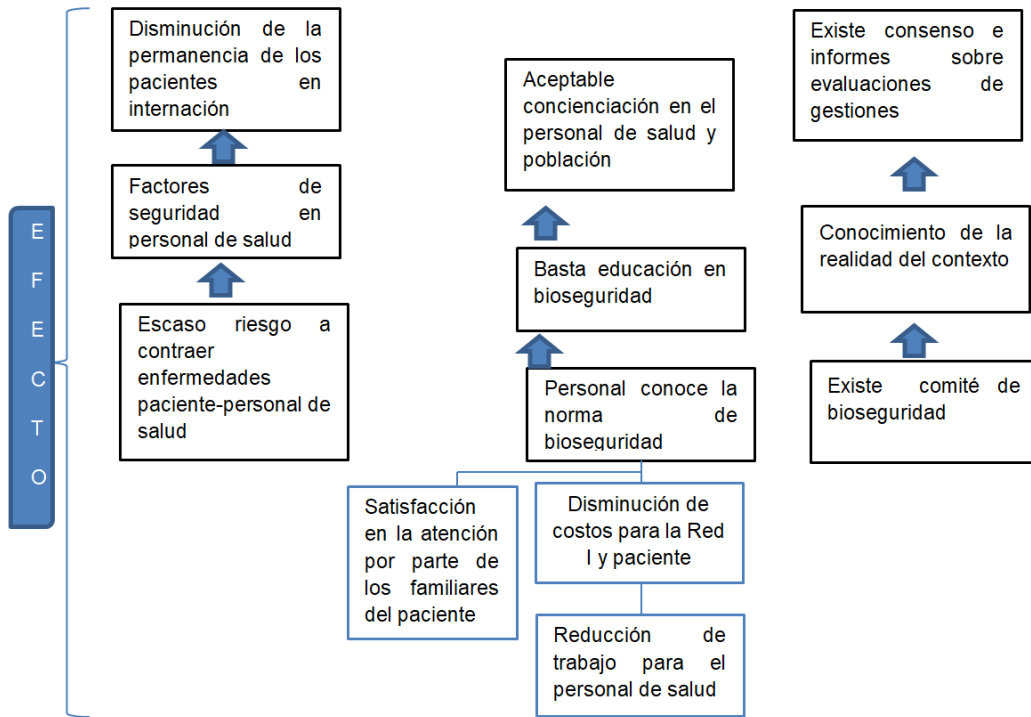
E
F
E
C
T
O

Disminución de la permanencia de los pacientes en internación

Factores de seguridad en personal de salud

Escaso riesgo a contraer enfermedades paciente-personal de salud

Aceptable concienciación en el personal de salud y población

Basta educación en bioseguridad

Personal conoce la norma de bioseguridad

Satisfacción en la atención por parte de los familiares del paciente

Disminución de costos para la Red I y paciente

Reducción de trabajo para el personal de salud

Existe consenso e informes sobre evaluaciones de gestiones

Conocimiento de la realidad del contexto

Existe comité de bioseguridad